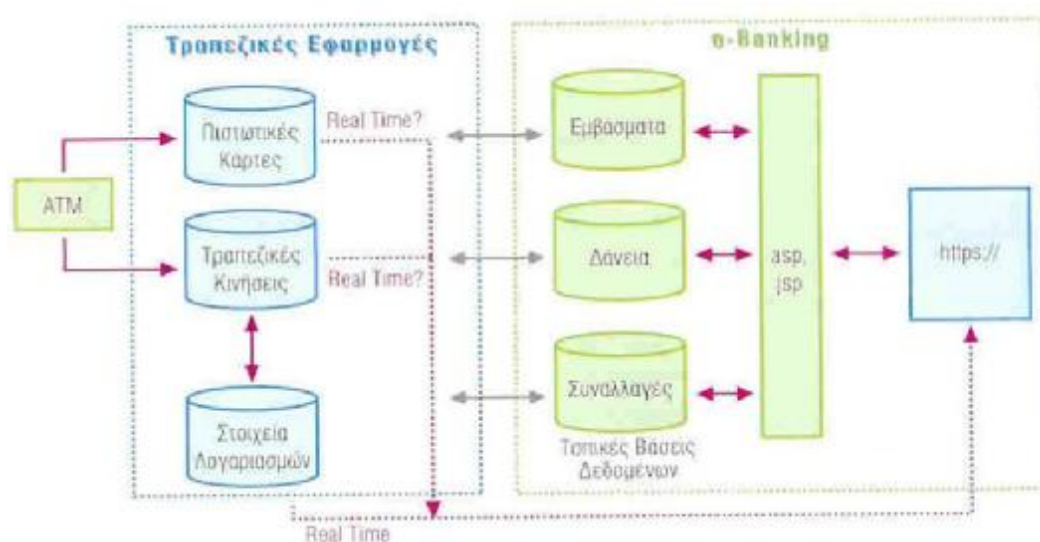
Τραπεζικές Εφαρμογές

e-Banking

ATM

Πιστωτικές Κάρτες

Real Time?

Τραπεζικές Κινήσεις

Real Time?

Στοιχεία Λογαριασμών

Εμβάσματα

Δάνεια

Συναλλαγές

Τοπικές Βάσεις Δεδομένων

asp, jsp

https://

Real Time